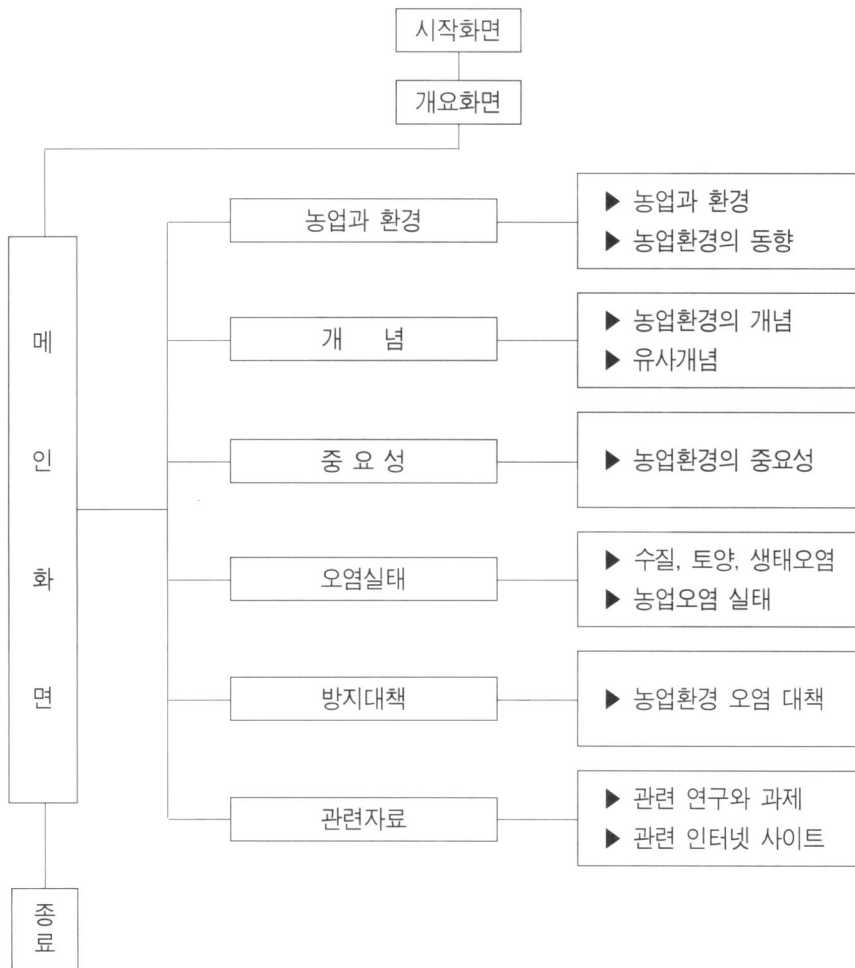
시작화면

개요화면

메
인
화
면

농업과 환경

▶ 농업과 환경
▶ 농업환경의 동향

개 념

▶ 농업환경의 개념
▶ 유사개념

중 요 성

▶ 농업환경의 중요성

오염실태

▶ 수질, 토양, 생태오염
▶ 농업오염 실태

방지대책

▶ 농업환경 오염 대책

관련자료

▶ 관련 연구와 과제
▶ 관련 인터넷 사이트

종
료